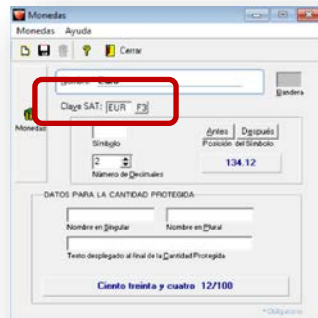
Monedas
Monedas Ayuda
Cerrar
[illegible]
Bandera
Clave SAT: EUR F3
Monedas
Símbolo
Antes Después
Posición del Símbolo
2
Número de Decimales
134.12
DATOS PARA LA CANTIDAD PROTEGIDA
Nombre en Singular
Nombre en Plural
Texto desplegado al final de la Cantidad Protegida
Ciento treinta y cuatro 12/100
*Obligatorio